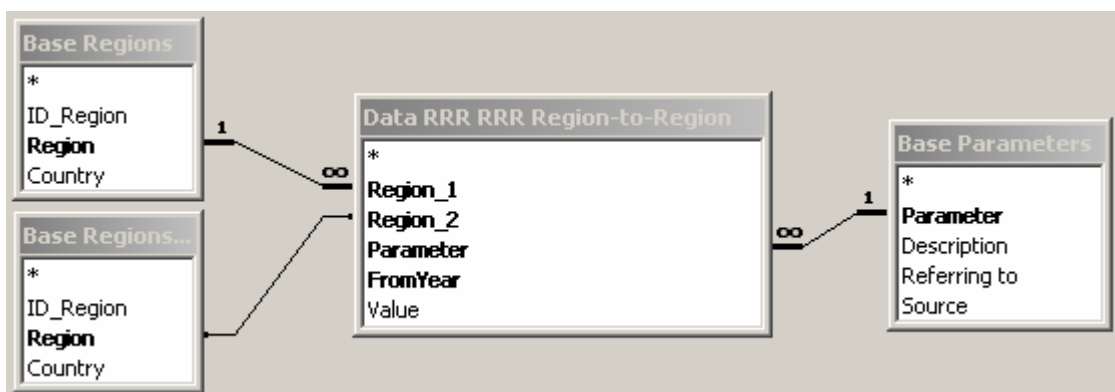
Base Regions
*
ID_Region
**Region**
Country

Base Regions...
*
ID_Region
**Region**
Country

1
∞

Data RRR RRR Region-to-Region
*
**Region_1**
**Region_2**
**Parameter**
**FromYear**
Value

∞
1

Base Parameters
*
**Parameter**
Description
Referring to
Source